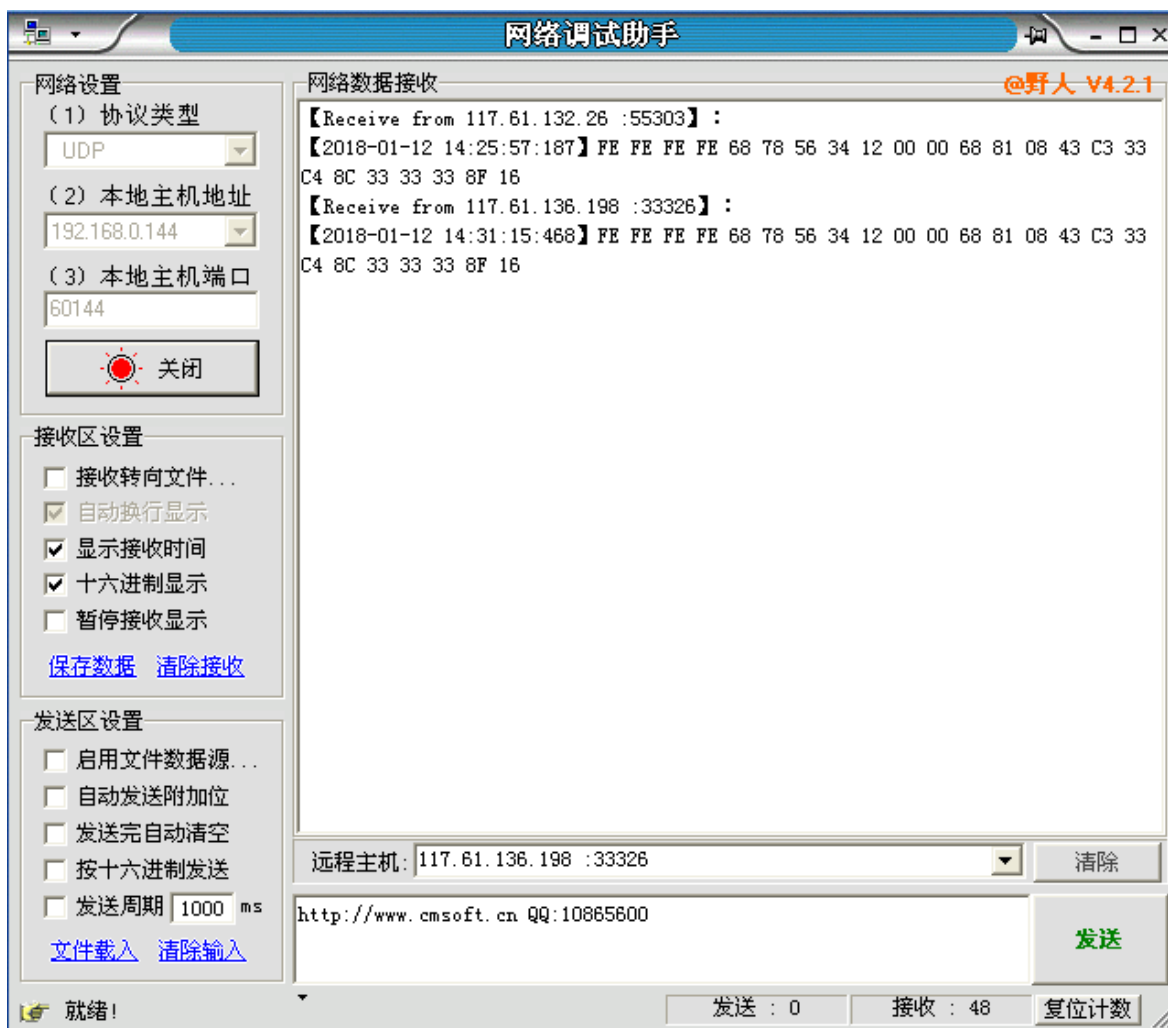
网络调试助手

网络设置
(1) 协议类型
UDP
(2) 本地主机地址
192.168.0.144
(3) 本地主机端口
60144
关闭

接收区设置
接收转向文件...
自动换行显示
显示接收时间
十六进制显示
暂停接收显示
保存数据 清除接收

发送区设置
启用文件数据源...
自动发送附加位
发送完自动清空
按十六进制发送
发送周期 1000 ms
文件载入 清除输入

网络数据接收
@野人 V4.2.1

【Receive from 117.61.132.26 :55303】:
【2018-01-12 14:25:57:187】FE FE FE FE 68 78 56 34 12 00 00 68 81 08 43 C3 33 C4 8C 33 33 33 8F 16
【Receive from 117.61.136.198 :33326】:
【2018-01-12 14:31:15:468】FE FE FE FE 68 78 56 34 12 00 00 68 81 08 43 C3 33 C4 8C 33 33 33 8F 16

远程主机: 117.61.136.198 :33326
清除
http://www.cmsoft.cn QQ:10865600
发送

就绪!
发送 : 0
接收 : 48
复位计数